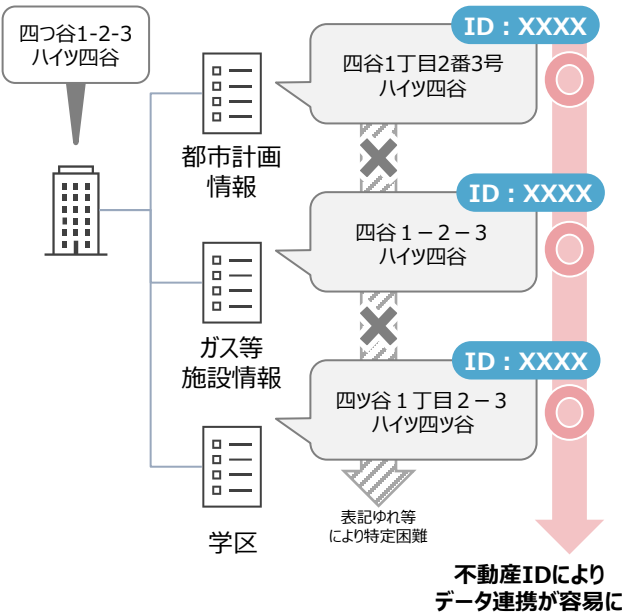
四つ谷1-2-3
ハイツ四谷

都市計画
情報

ガス等
施設情報

学区

ID：XXXX
四谷1丁目2番3号
ハイツ四谷

ID：XXXX
四谷１－２－３
ハイツ四谷

ID：XXXX
四ツ谷１丁目２－３
ハイツ四ツ谷

表記ゆれ等
により特定困難

不動産IDにより
データ連携が容易に